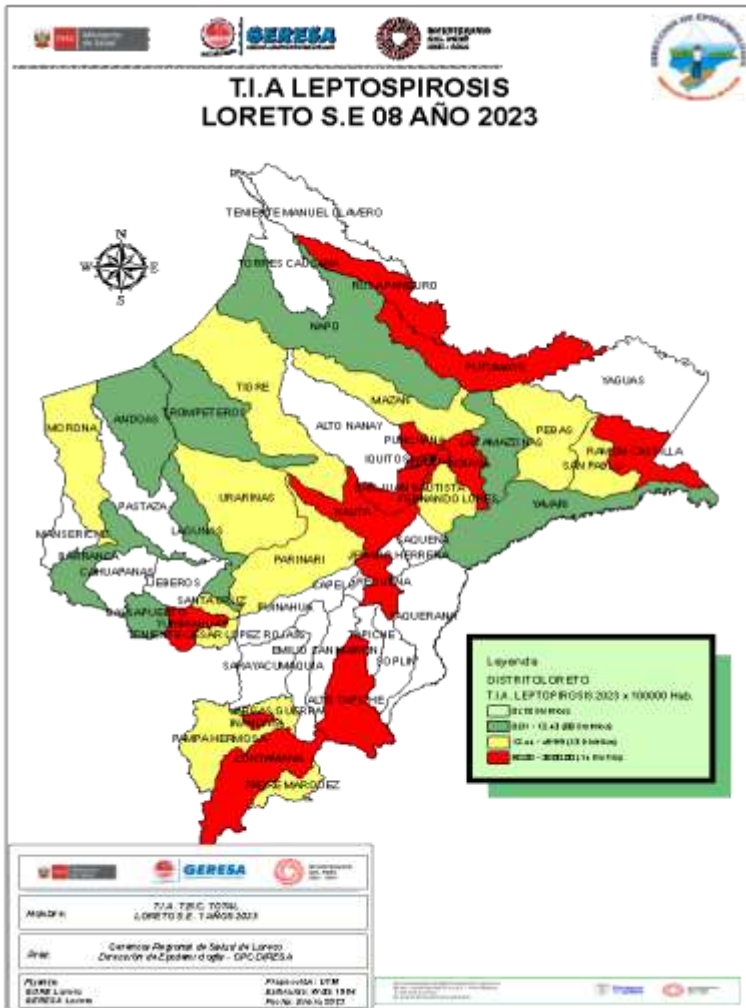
Ministerio de Salud

GERESA

BICENTENARIO DEL PERÚ 2021 - 2024

T.I.A LEPTOSPIROSIS
LORETO S.E 08 AÑO 2023

N
W E
S

TENIENTE MANUEL CLAVERO

TORRES CAUSANA

ROSA PANDURO

NAPO

PUTUMAYO

YAGUAS

TIGRE

MAZAN

ALTO NANAY

PEBAS

MORONA

ANDOAS

TROMPETEROS

PUNCHANA

LAS AMAZONAS

RAMON CASTILLA

IQUITOS

BELEN

SAN PABLO

SAN JUAN BAUTISTA

FERNANDO LORES

URARINAS

NAUTA

YAVARI

MANSERICHE

PASTAZA

LAGUNAS

BARRANCA

CAHUAPANAS

PARINARI

JENARO HERRERA

SAQUENA

JEBEROS

CAPELO

REQUENA

SANTA CRUZ

BALSAPUERTO

YURIMAGUAS

PUINAHUA

TENIENTE CESAR LOPEZ ROJAS

SAQUERANA

EMILIO SAN MARTIN

TAPICHE

SARAYACU

SOPLIN

VARGAS GUERRA

INAHUAYA

ALTO TAPICHE

PAMPA HERMOSA

CONTAMANA

PADRE MARQUEZ

Leyenda
DISTRITOLORETO
T.I.A. LEPTOPIROSIS 2023 x 100000 Hab.
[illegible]
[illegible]
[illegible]
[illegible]

GERESA

Mapa de: T.I.A. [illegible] TOTAL LORETO S.E. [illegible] AÑOS 2023

Área: Gerencia Regional de Salud de Loreto Dirección de Epidemiología - OPC DIRESA

Fuente: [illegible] Loreto GERESA Loreto

Proyección: UTM
Elaborado: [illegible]
Fecha: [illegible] 2023

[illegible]